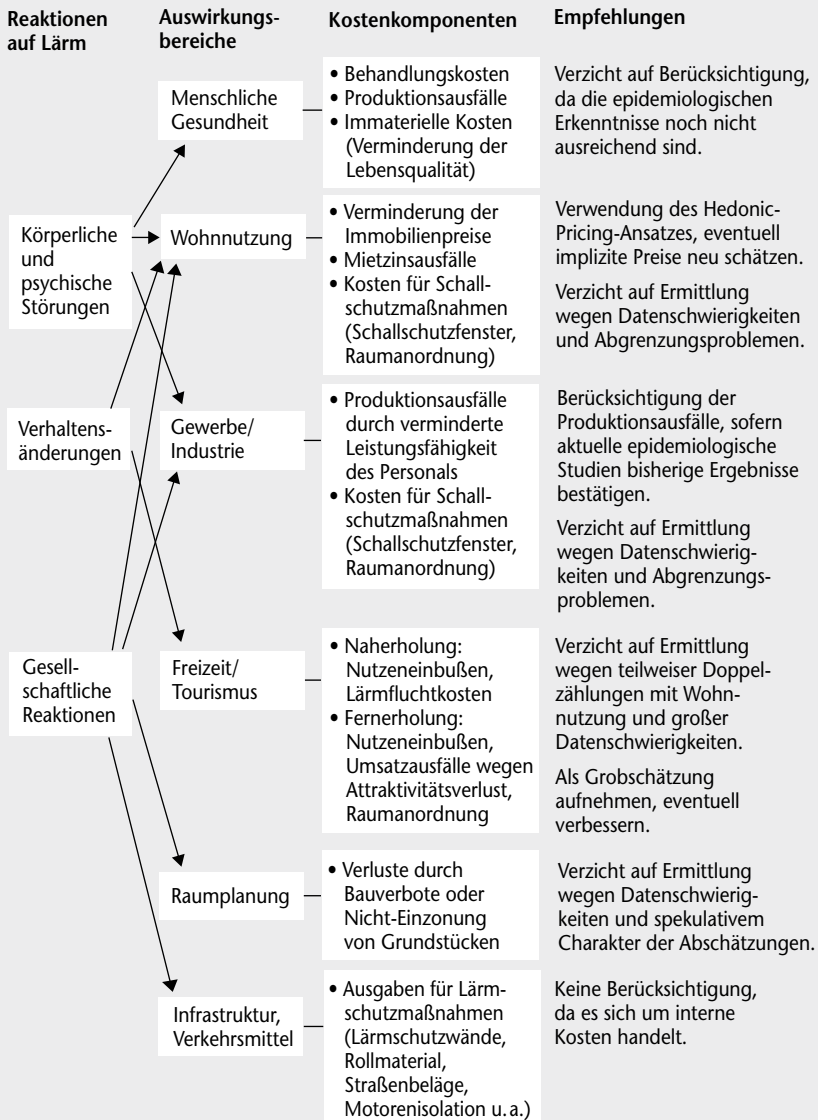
Reaktionen auf Lärm

Auswirkungsbereiche

Kostenkomponenten

Empfehlungen

Körperliche und psychische Störungen

Verhaltensänderungen

Gesellschaftliche Reaktionen

Menschliche Gesundheit

• Behandlungskosten
• Produktionsausfälle
• Immaterielle Kosten (Verminderung der Lebensqualität)

Verzicht auf Berücksichtigung, da die epidemiologischen Erkenntnisse noch nicht ausreichend sind.

Wohnnutzung

• Verminderung der Immobilienpreise
• Mietzinsausfälle
• Kosten für Schallschutzmaßnahmen (Schallschutzfenster, Raumanordnung)

Verwendung des Hedonic-Pricing-Ansatzes, eventuell implizite Preise neu schätzen.

Verzicht auf Ermittlung wegen Datenschwierigkeiten und Abgrenzungsproblemen.

Gewerbe/ Industrie

• Produktionsausfälle durch verminderte Leistungsfähigkeit des Personals
• Kosten für Schallschutzmaßnahmen (Schallschutzfenster, Raumanordnung)

Berücksichtigung der Produktionsausfälle, sofern aktuelle epidemiologische Studien bisherige Ergebnisse bestätigen.

Verzicht auf Ermittlung wegen Datenschwierigkeiten und Abgrenzungsproblemen.

Freizeit/ Tourismus

• Naherholung: Nutzeneinbußen, Lärmfluchtkosten
• Fernerholung: Nutzeneinbußen, Umsatzausfälle wegen Attraktivitätsverlust, Raumanordnung

Verzicht auf Ermittlung wegen teilweiser Doppelzählungen mit Wohnnutzung und großer Datenschwierigkeiten.

Als Grobschätzung aufnehmen, eventuell verbessern.

Raumplanung

• Verluste durch Bauverbote oder Nicht-Einzonung von Grundstücken

Verzicht auf Ermittlung wegen Datenschwierigkeiten und spekulativem Charakter der Abschätzungen.

Infrastruktur, Verkehrsmittel

• Ausgaben für Lärmschutzmaßnahmen (Lärmschutzwände, Rollmaterial, Straßenbeläge, Motorenisolation u.a.)

Keine Berücksichtigung, da es sich um interne Kosten handelt.